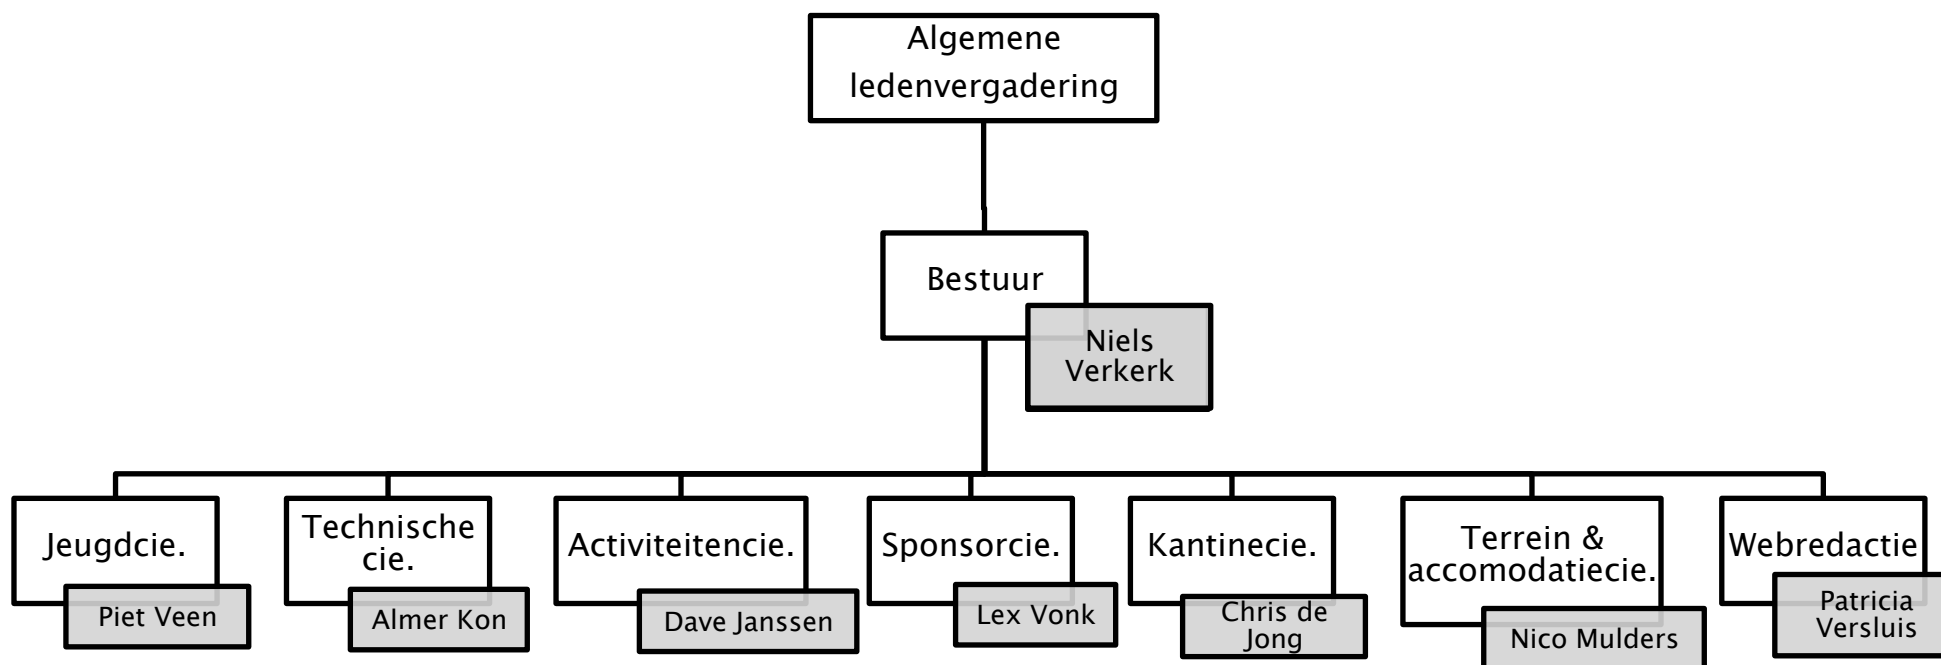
Algemene ledenvergadering

Bestuur

Niels Verkerk

Jeugdcie.

Piet Veen

Technische cie.

Almer Kon

Activiteitencie.

Dave Janssen

Sponsorcie.

Lex Vonk

Kantinecie.

Chris de Jong

Terrein & accomodatiecie.

Nico Mulders

Webredactie

Patricia Versluis